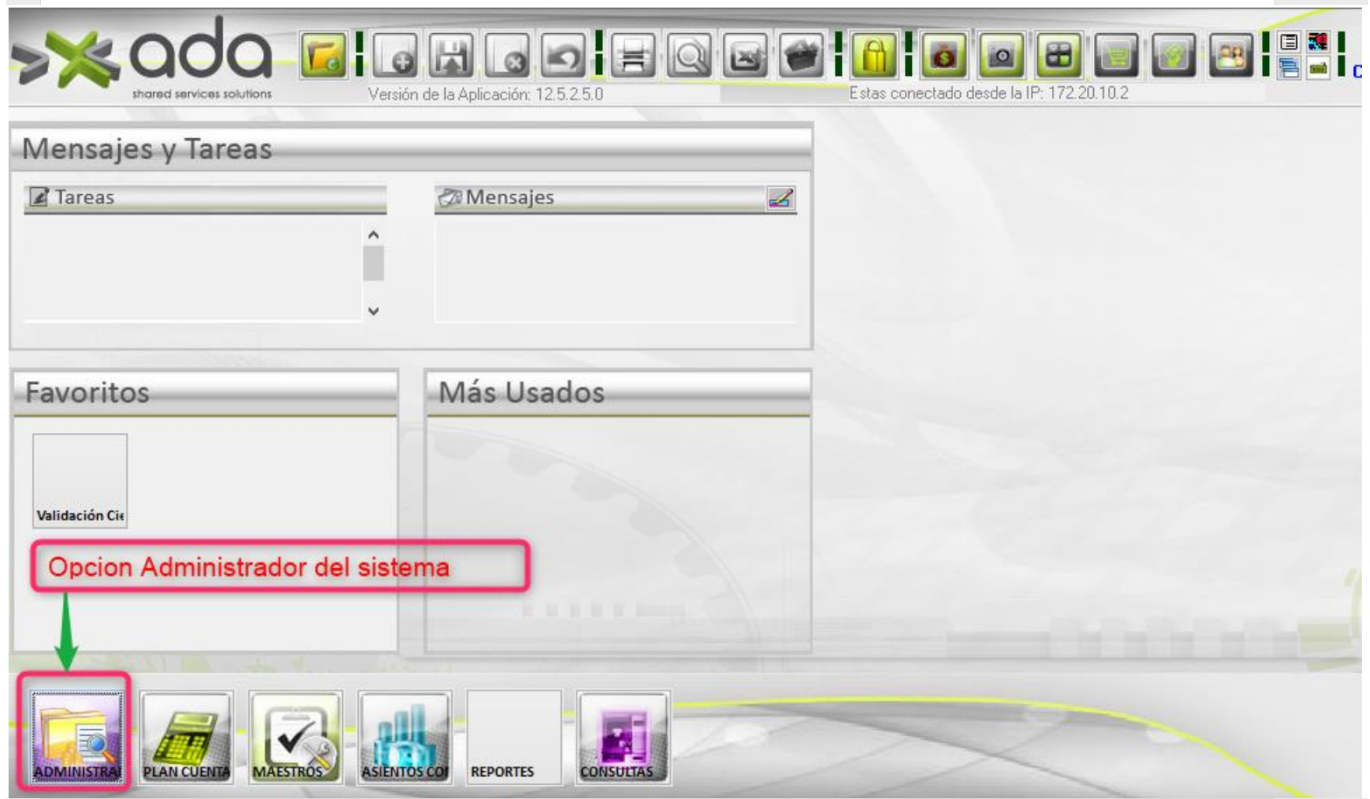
ada
shared services solutions

Versión de la Aplicación: 12.5.2.5.0

Estas conectado desde la IP: 172.20.10.2

C

Mensajes y Tareas

Tareas

Mensajes

Favoritos

Más Usados

Validación Cie

Opcion Administrador del sistema

ADMINISTRA

PLAN CUENTA

MAESTROS

ASIENTOS CO

REPORTES

CONSULTAS